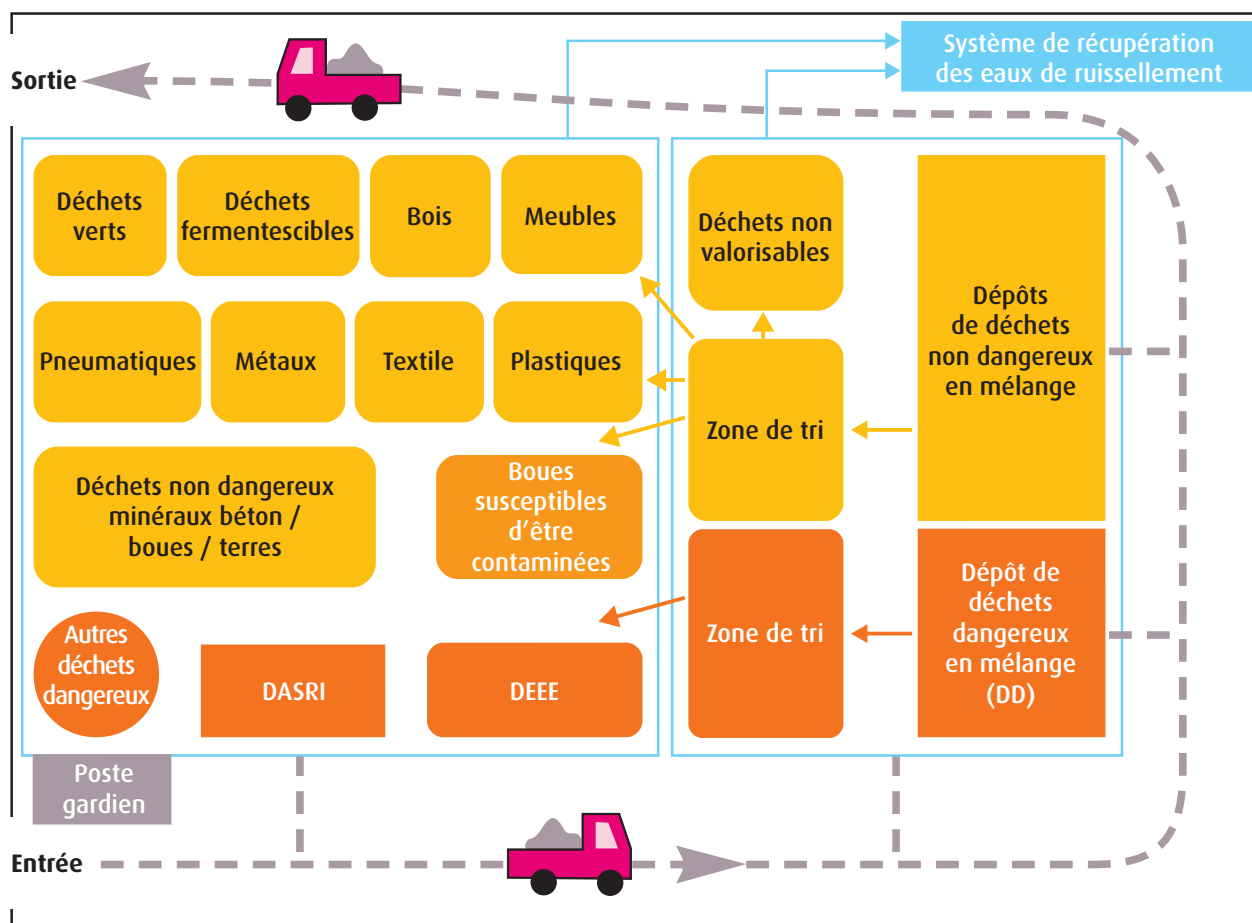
Sortie

Système de récupération des eaux de ruissellement

Déchets verts

Déchets fermentescibles

Bois

Meubles

Déchets non valorisables

Dépôts de déchets non dangereux en mélange

Pneumatiques

Métaux

Textile

Plastiques

Zone de tri

Déchets non dangereux minéraux béton / boues / terres

Boues susceptibles d'être contaminées

Zone de tri

Dépôt de déchets dangereux en mélange (DD)

Autres déchets dangereux

DASRI

DEEE

Poste gardien

Entrée